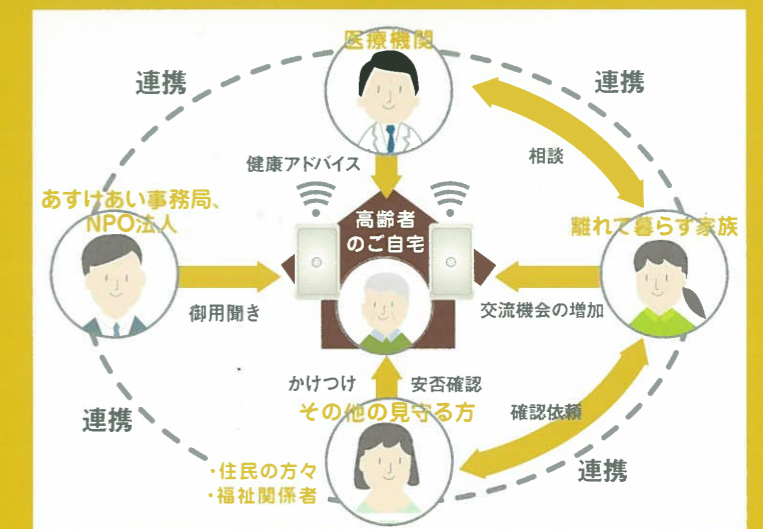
医療機関

連携

連携

健康アドバイス

相談

あすけあい事務局、NPO法人

高齢者のご自宅

離れて暮らす家族

御用聞き

交流機会の増加

かけつけ

安否確認

連携

その他の見守る方

確認依頼

連携

・住民の方々
・福祉関係者